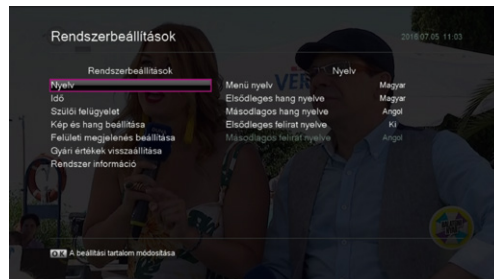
Rendszerbeállítások

2016.07.05 11:03

Rendszerbeállítások

Nyelv
Idő
Szülői felügyelet
Kép és hang beállítása
Felületi megjelenés beállítása
Gyári értékek visszaállítása
Rendszer információ

Nyelv

| | |
|---|---|
| Menü nyelv | Magyar |
| Elsődleges hang nyelve | Magyar |
| Másodlagos hang nyelve | Angol |
| Elsődleges felirat nyelve | Ki |
| Másodlagos felirat nyelve | Angol |

OK A beállítási tartalom módosítása